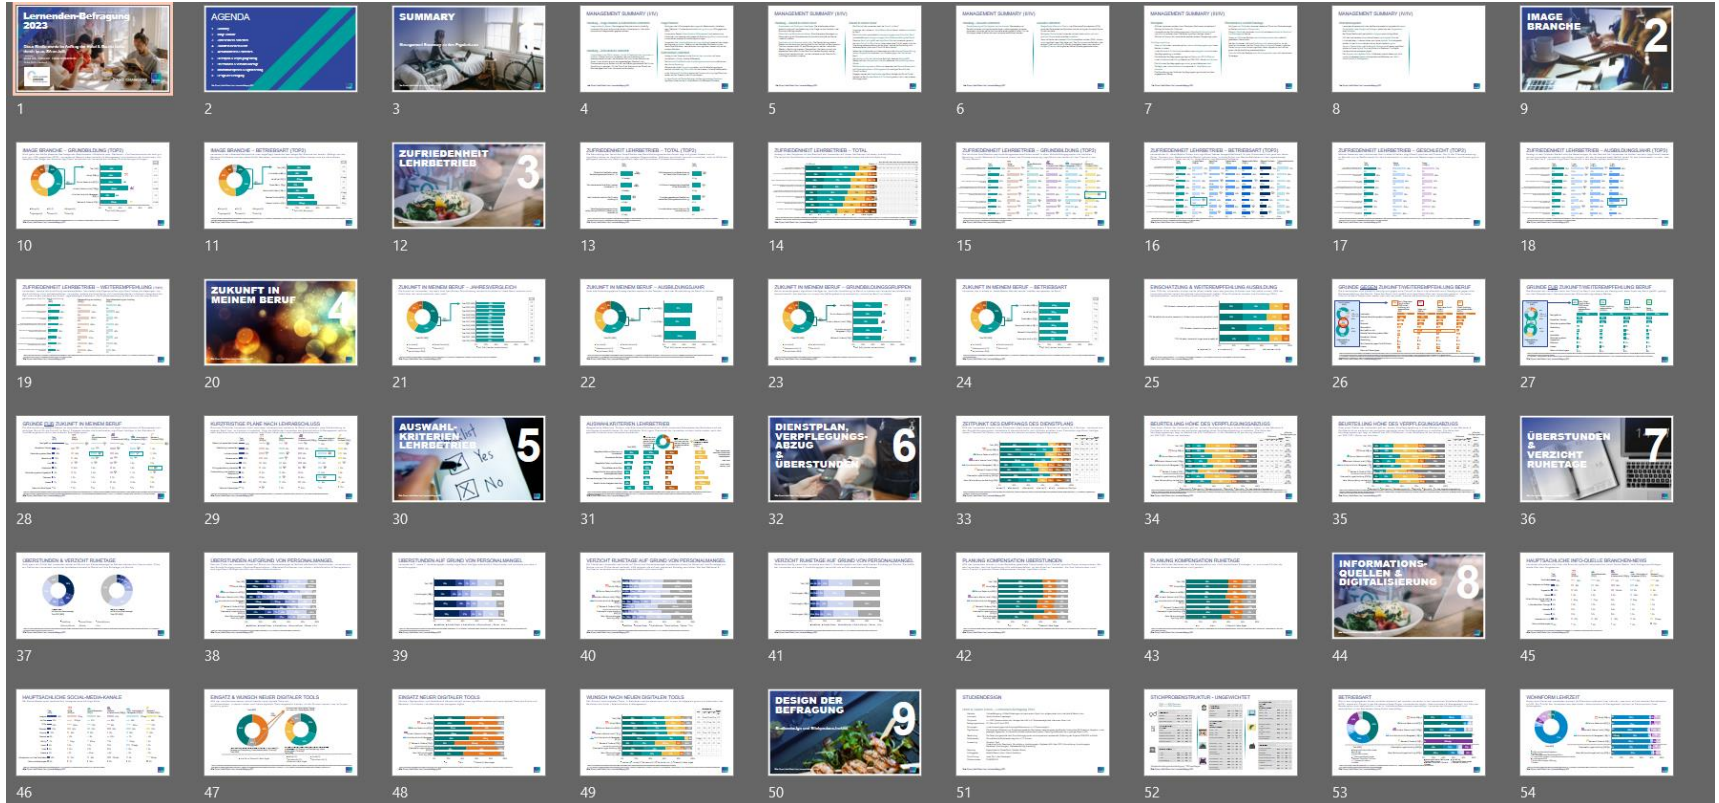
Lernenden-Befragung 2023
1

AGENDA
2

SUMMARY
3

MANAGEMENT SUMMARY (1/V)
4

MANAGEMENT SUMMARY (II/V)
5

MANAGEMENT SUMMARY (III/V)
6

MANAGEMENT SUMMARY (IV/V)
7

MANAGEMENT SUMMARY (V/V)
8

IMAGE BRANCHE 2
9

IMAGE BRANCHE – GRUNDBILDUNG (TOP2)
10

IMAGE BRANCHE – BETRIEBSART (TOP2)
11

ZUFRIEDENHEIT LEHRBETRIEB 3
12

ZUFRIEDENHEIT LEHRBETRIEB – TOTAL (TOP2)
13

ZUFRIEDENHEIT LEHRBETRIEB – TOTAL
14

ZUFRIEDENHEIT LEHRBETRIEB – GRUNDBILDUNG (TOP2)
15

ZUFRIEDENHEIT LEHRBETRIEB – BETRIEBSART (TOP2)
16

ZUFRIEDENHEIT LEHRBETRIEB – GESCHLECHT (TOP2)
17

ZUFRIEDENHEIT LEHRBETRIEB – AUSBILDUNGSJAHR (TOP2)
18

ZUFRIEDENHEIT LEHRBETRIEB – WEITEREMPFEHLUNG
19

ZUKUNFT IN MEINEM BERUF 4
20

ZUKUNFT IN MEINEM BERUF – JAHRESVERGLEICH
21

ZUKUNFT IN MEINEM BERUF – AUSBILDUNGSJAHR
22

ZUKUNFT IN MEINEM BERUF – GRUNDBILDUNGSGRUPPEN
23

ZUKUNFT IN MEINEM BERUF – BETRIEBSART
24

EINSCHÄTZUNG & WEITEREMPFEHLUNG AUSBILDUNG
25

GRÜNDE GEGEN ZUKUNFT/WEITEREMPFEHLUNG BERUF
26

GRÜNDE FÜR ZUKUNFT/WEITEREMPFEHLUNG BERUF
27

GRÜNDE FÜR ZUKUNFT IN MEINEM BERUF
28

KURZFRISTIGE PLÄNE NACH LEHRABSCHLUSS
29

AUSWAHL-KRITERIEN LEHRBETRIEB 5
Yes
No
30

AUSWAHLKRITERIEN LEHRBETRIEB
31

DIENSTPLAN, VERPFLEGUNGS-ABZUG & ÜBERSTUNDEN 6
32

ZEITPUNKT DES EMPFANGS DES DIENSTPLANS
33

BEURTEILUNG HÖHE DES VERPFLEGUNGSABZUGS
34

BEURTEILUNG HÖHE DES VERPFLEGUNGSABZUGS
35

ÜBERSTUNDEN & VERZICHT RUHETAGE 7
36

ÜBERSTUNDEN & VERZICHT RUHETAGE
37

ÜBERSTUNDEN AUFGRUND VON PERSONALMANGEL
38

ÜBERSTUNDEN AUF GRUND VON PERSONALMANGEL
39

VERZICHT RUHETAGE AUF GRUND VON PERSONALMANGEL
40

VERZICHT RUHETAGE AUF GRUND VON PERSONALMANGEL
41

PLANUNG KOMPENSATION ÜBERSTUNDEN
42

PLANUNG KOMPENSATION RUHETAGE
43

INFORMATIONS-QUELLEN & DIGITALISIERUNG 8
44

HAUPTSÄCHLICHE INFO-QUELLE BRANCHEN-NEWS
45

HAUPTSÄCHLICHE SOCIAL-MEDIA-KANÄLE
46

EINSATZ & WUNSCH NEUER DIGITALER TOOLS
47

EINSATZ NEUER DIGITALER TOOLS
48

WUNSCH NACH NEUEN DIGITALEN TOOLS
49

DESIGN DER BEFRAGUNG 9
50

STUDIENDESIGN
51

STICHPROBENSTRUKTUR – UNGEWICHTET
52

BETRIEBSART
53

WOHNFORM LERNZEIT
54